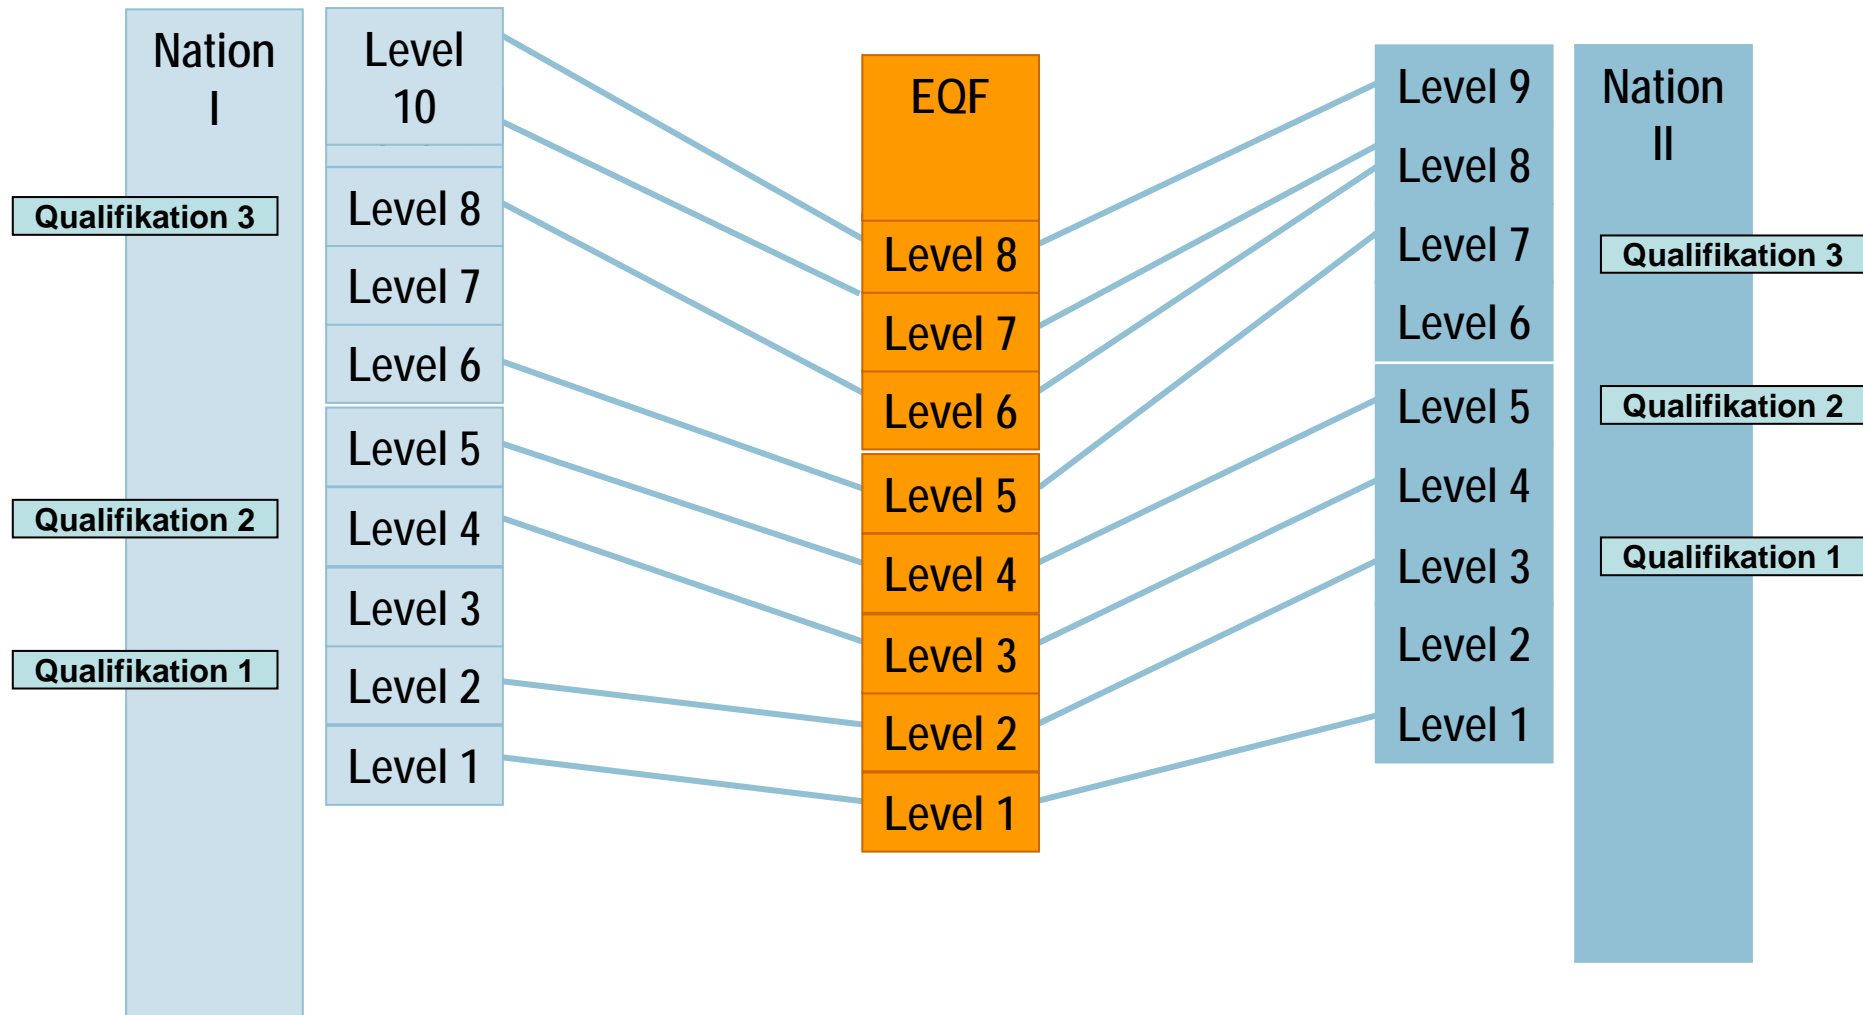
Nation I

Qualifikation 3

Qualifikation 2

Qualifikation 1

Level 10

Level 8

Level 7

Level 6

Level 5

Level 4

Level 3

Level 2

Level 1

EQF

Level 8

Level 7

Level 6

Level 5

Level 4

Level 3

Level 2

Level 1

Level 9

Level 8

Level 7

Level 6

Level 5

Level 4

Level 3

Level 2

Level 1

Nation II

Qualifikation 3

Qualifikation 2

Qualifikation 1